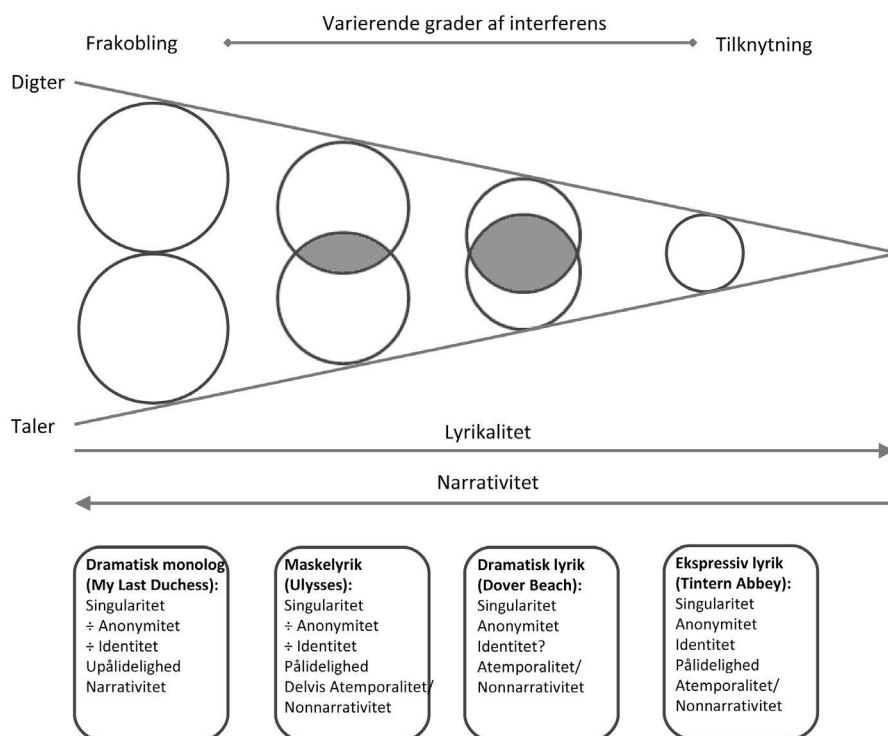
Varierende grader af interferens

Frakobling

Tilknytning

Digter

Taler

Lyrikalitet

Narrativitet

**Dramatisk monolog (My Last Duchess):**
Singularitet
÷ Anonymitet
÷ Identitet
Upålidelighed
Narrativitet

**Maskelyrik (Ulysses):**
Singularitet
÷ Anonymitet
÷ Identitet
Pålidelighed
Delvis Atemporalitet/ Nonnarrativitet

**Dramatisk lyrik (Dover Beach):**
Singularitet
Anonymitet
Identitet?
Atemporalitet/ Nonnarrativitet

**Ekspressiv lyrik (Tintern Abbey):**
Singularitet
Anonymitet
Identitet
Pålidelighed
Atemporalitet/ Nonnarrativitet